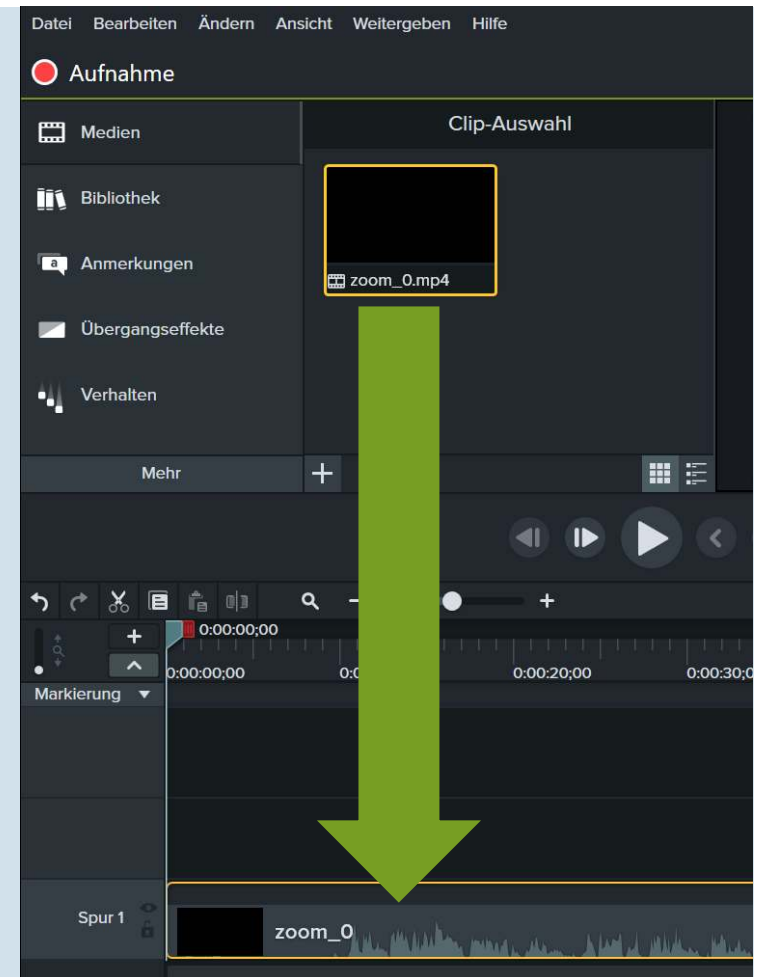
Datei Bearbeiten Ändern Ansicht Weitergeben Hilfe

Aufnahme

Medien

Bibliothek

Anmerkungen

Übergangseffekte

Verhalten

Mehr

Clip-Auswahl

zoom_0.mp4

+

0:00:00;00

0:00:00;00

0:

0:00:20;00

0:00:30;0

Markierung

Spur 1

zoom_0